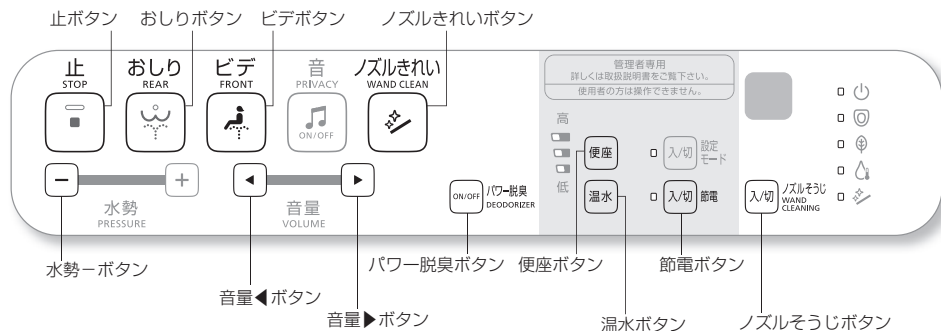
止ボタン おしりボタン ビデボタン ノズルきれいボタン

止
STOP

おしり
REAR

ビデ
FRONT

音
PRIVACY
ON/OFF

ノズルきれい
WAND CLEAN

管理者専用
詳しくは取扱説明書をご覧下さい。
使用者の方は操作できません。

高
低

便座
温水

入/切 設定モード
入/切 節電

入/切 ノズルそうじ WAND CLEANING

−
+
水勢
PRESSURE

◀
▶
音量
VOLUME

ON/OFF パワー脱臭 DEODORIZER

水勢−ボタン
音量◀ボタン
音量▶ボタン
パワー脱臭ボタン
便座ボタン
温水ボタン
節電ボタン
ノズルそうじボタン